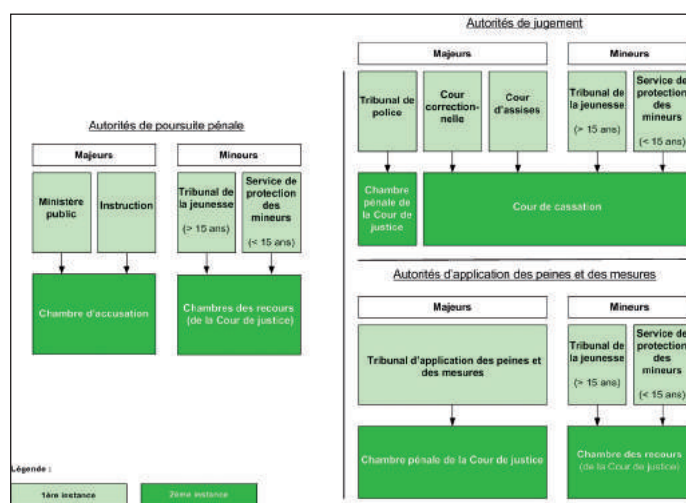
Autorités de poursuite pénale

Majeurs

Ministère public

Instruction

Chambre d'accusation

Mineurs

Tribunal de la jeunesse

(> 15 ans)

Service de protection des mineurs

(< 15 ans)

Chambres des recours (de la Cour de justice)

Autorités de jugement

Majeurs

Tribunal de police

Cour correctionnelle

Cour d'assises

Mineurs

Tribunal de la jeunesse

(> 15 ans)

Service de protection des mineurs

(< 15 ans)

Chambre pénale de la Cour de justice

Cour de cassation

Autorités d'application des peines et des mesures

Majeurs

Tribunal d'application des peines et des mesures

Chambre pénale de la Cour de justice

Mineurs

Tribunal de la jeunesse

(> 15 ans)

Service de protection des mineurs

(< 15 ans)

Chambre des recours (de la Cour de justice)

Légende :

1ère instance

2ème instance